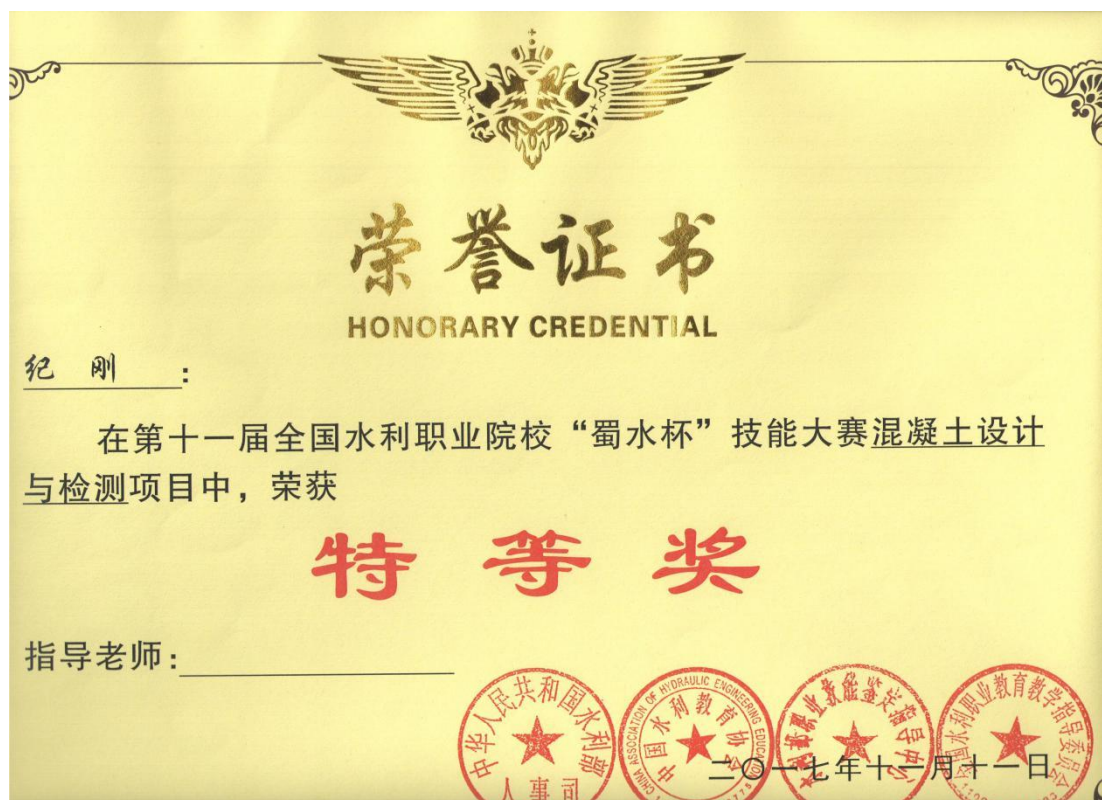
荣誉证书

HONORARY CREDENTIAL

纪 刚：

在第十一届全国水利职业院校“蜀水杯”技能大赛混凝土设计与检测项目中，荣获

特等奖

指导老师：

中华人民共和国水利部 人事司

中国水利教育协会 CHINA ASSOCIATION OF HYDRAULIC ENGINEERING EDUCATION

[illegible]职业技能鉴定指导中心

全国水利职业教育教学指导委员会

二〇一七年十二月十一日